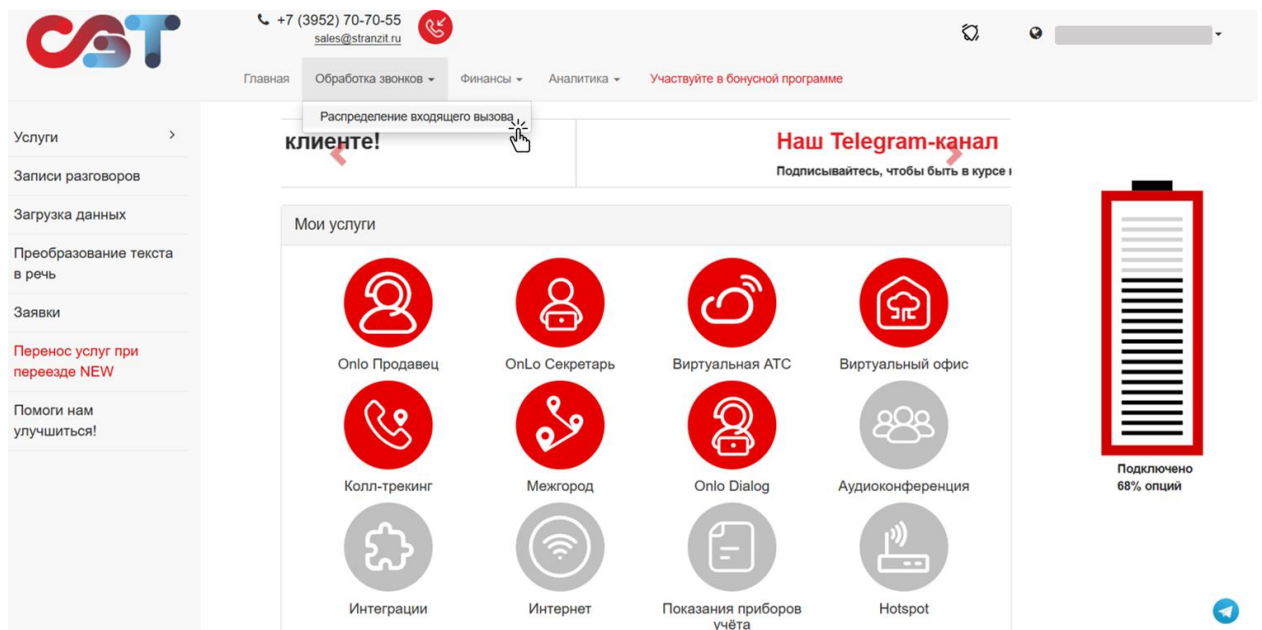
CST

+7 (3952) 70-70-55
sales@stranzit.ru

Главная Обработка звонков ▾ Финансы ▾ Аналитика ▾ Участвуйте в бонусной программе

Распределение входящего вызова

Услуги >
Записи разговоров
Загрузка данных
Преобразование текста в речь
Заявки
Перенос услуг при переезде NEW
Помоги нам улучшиться!

клиенте!

Наш Telegram-канал
Подписывайтесь, чтобы быть в курсе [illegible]

Мои услуги

Onlo Продавец
OnLo Секретарь
Виртуальная АТС
Виртуальный офис
Колл-трекинг
Межгород
Onlo Dialog
Аудиоконференция
Интеграции
Интернет
Показания приборов учёта
Hotspot

Подключено
68% опций